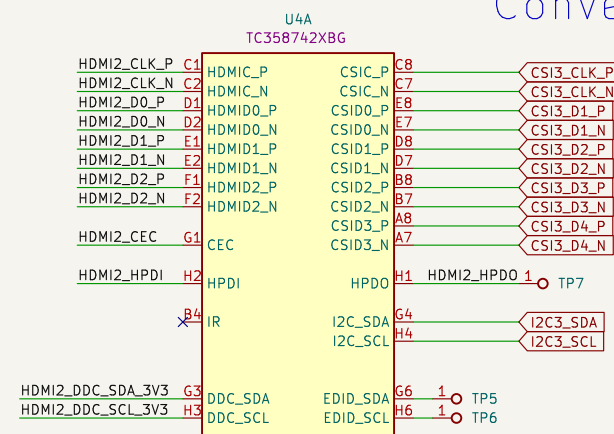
Conve

U4A
TC358742XBG

HDMI2_CLK_P C1 HDMIC_P
HDMI2_CLK_N C2 HDMIC_N
HDMI2_D0_P D1 HDMID0_P
HDMI2_D0_N D2 HDMID0_N
HDMI2_D1_P E1 HDMID1_P
HDMI2_D1_N E2 HDMID1_N
HDMI2_D2_P F1 HDMID2_P
HDMI2_D2_N F2 HDMID2_N

HDMI2_CEC G1 CEC

HDMI2_HPDI H2 HPDI

B4 IR

HDMI2_DDC_SDA_3V3 G3 DDC_SDA
HDMI2_DDC_SCL_3V3 H3 DDC_SCL

CSIC_P C8 CSI3_CLK_P
CSIC_N C7 CSI3_CLK_N
CSID0_P E8 CSI3_D1_P
CSID0_N E7 CSI3_D1_N
CSID1_P D8 CSI3_D2_P
CSID1_N D7 CSI3_D2_N
CSID2_P B8 CSI3_D3_P
CSID2_N B7 CSI3_D3_N
CSID3_P A8 CSI3_D4_P
CSID3_N A7 CSI3_D4_N

HPDO H1 HDMI2_HPDO 1 TP7

I2C_SDA G4 I2C3_SDA
I2C_SCL H4 I2C3_SCL

EDID_SDA G6 1 TP5
EDID_SCL H6 1 TP6